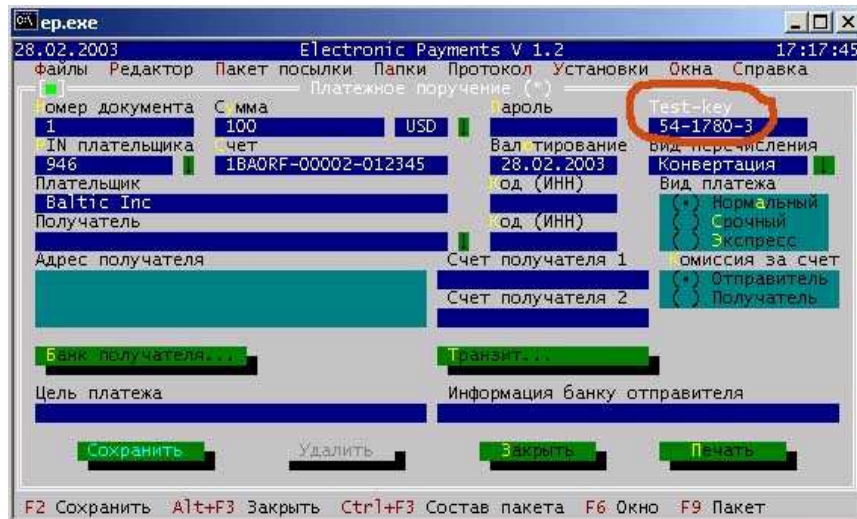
ep.exe

28.02.2003 Electronic Payments V 1.2 17:17:45

Файлы Редактор Пакет посылки Папки Протокол Установки Окна Справка

Платежное поручение (*)

Номер документа Сумма Пароль Test-key
1 100 USD 54-1780-3
PIN плательщика Счет Валютирование Вид перечисления
946 1BAORF-00002-012345 28.02.2003 Конвертация
Плательщик Код (ИНН) Вид платежа
Baltic Inc (*) Нормальный
Получатель Код (ИНН) ( ) Срочный
( ) Экспресс
Адрес получателя Счет получателя 1 Комиссия за счет
(*) Отправитель
Счет получателя 2 ( ) Получатель

Банк получателя... Транзит...

Цель платежа Информация банку отправителя

Сохранить Удалить Закрыть Печать

F2 Сохранить Alt+F3 Закрыть Ctrl+F3 Состав пакета F6 Окно F9 Пакет